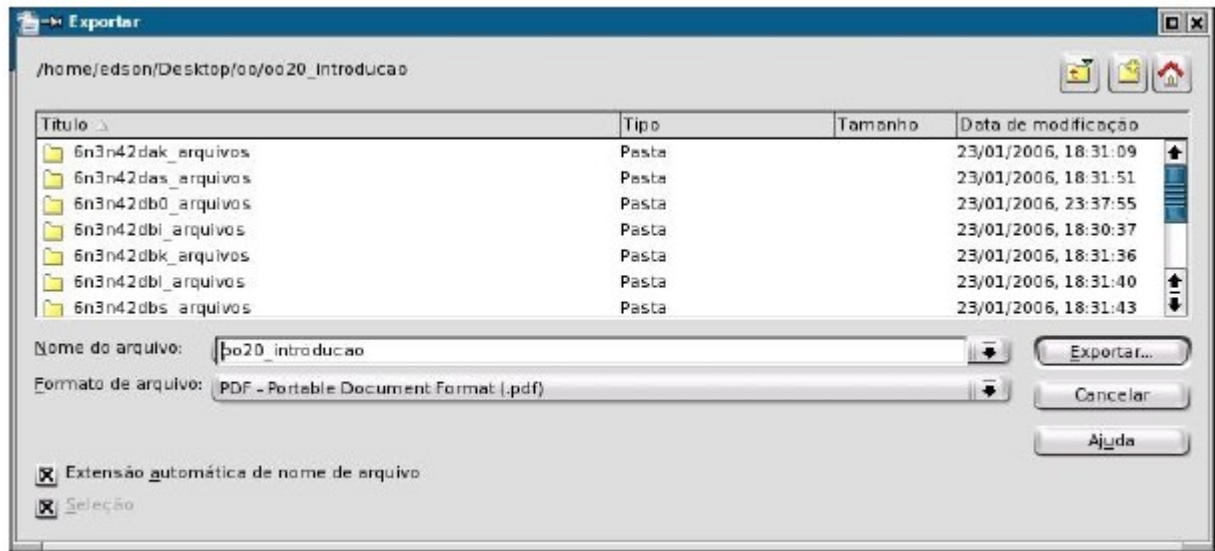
Exportar

/home/edson/Desktop/oo/oo20_introducao

| Título | Tipo | Tamanho | Data de modificação |
|---|---|---|---|
| 6n3n42dak_arquivos | Pasta | | 23/01/2006, 18:31:09 |
| 6n3n42das_arquivos | Pasta | | 23/01/2006, 18:31:51 |
| 6n3n42db0_arquivos | Pasta | | 23/01/2006, 23:37:55 |
| 6n3n42dbi_arquivos | Pasta | | 23/01/2006, 18:30:37 |
| 6n3n42dbk_arquivos | Pasta | | 23/01/2006, 18:31:36 |
| 6n3n42dbl_arquivos | Pasta | | 23/01/2006, 18:31:40 |
| 6n3n42dbs_arquivos | Pasta | | 23/01/2006, 18:31:43 |

Nome do arquivo: oo20_introducao

Formato de arquivo: PDF - Portable Document Format (.pdf)

Exportar...

Cancelar

Ajuda

Extensão automática de nome de arquivo

Seleção